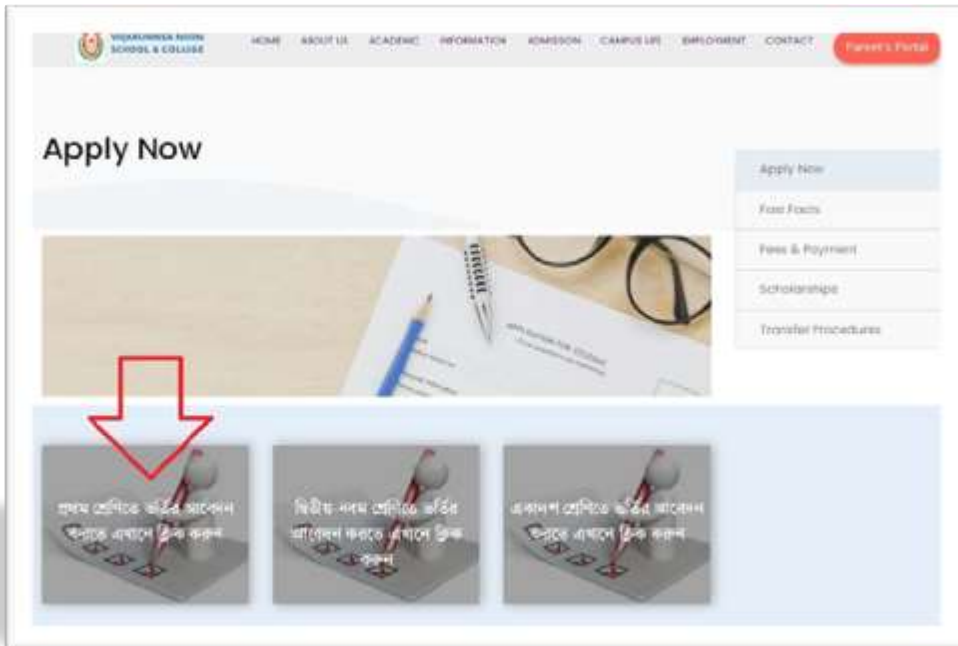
VIQARUNNISA NOON SCHOOL & COLLEGE

HOME ABOUT US ACADEMIC INFORMATION ADMISSION CAMPUS LIFE EMPLOYMENT CONTACT Parent's Portal

Apply Now

Apply Now

Fast Facts

Fees & Payment

Scholarships

Transfer Procedures

APPLICATION FOR STUDENT

প্রথম শ্রেণিতে ভর্তির আবেদন করতে এখানে ক্লিক করুন

দ্বিতীয়-নবম শ্রেণিতে ভর্তির আবেদন করতে এখানে ক্লিক করুন

একাদশ শ্রেণিতে ভর্তির আবেদন করতে এখানে ক্লিক করুন